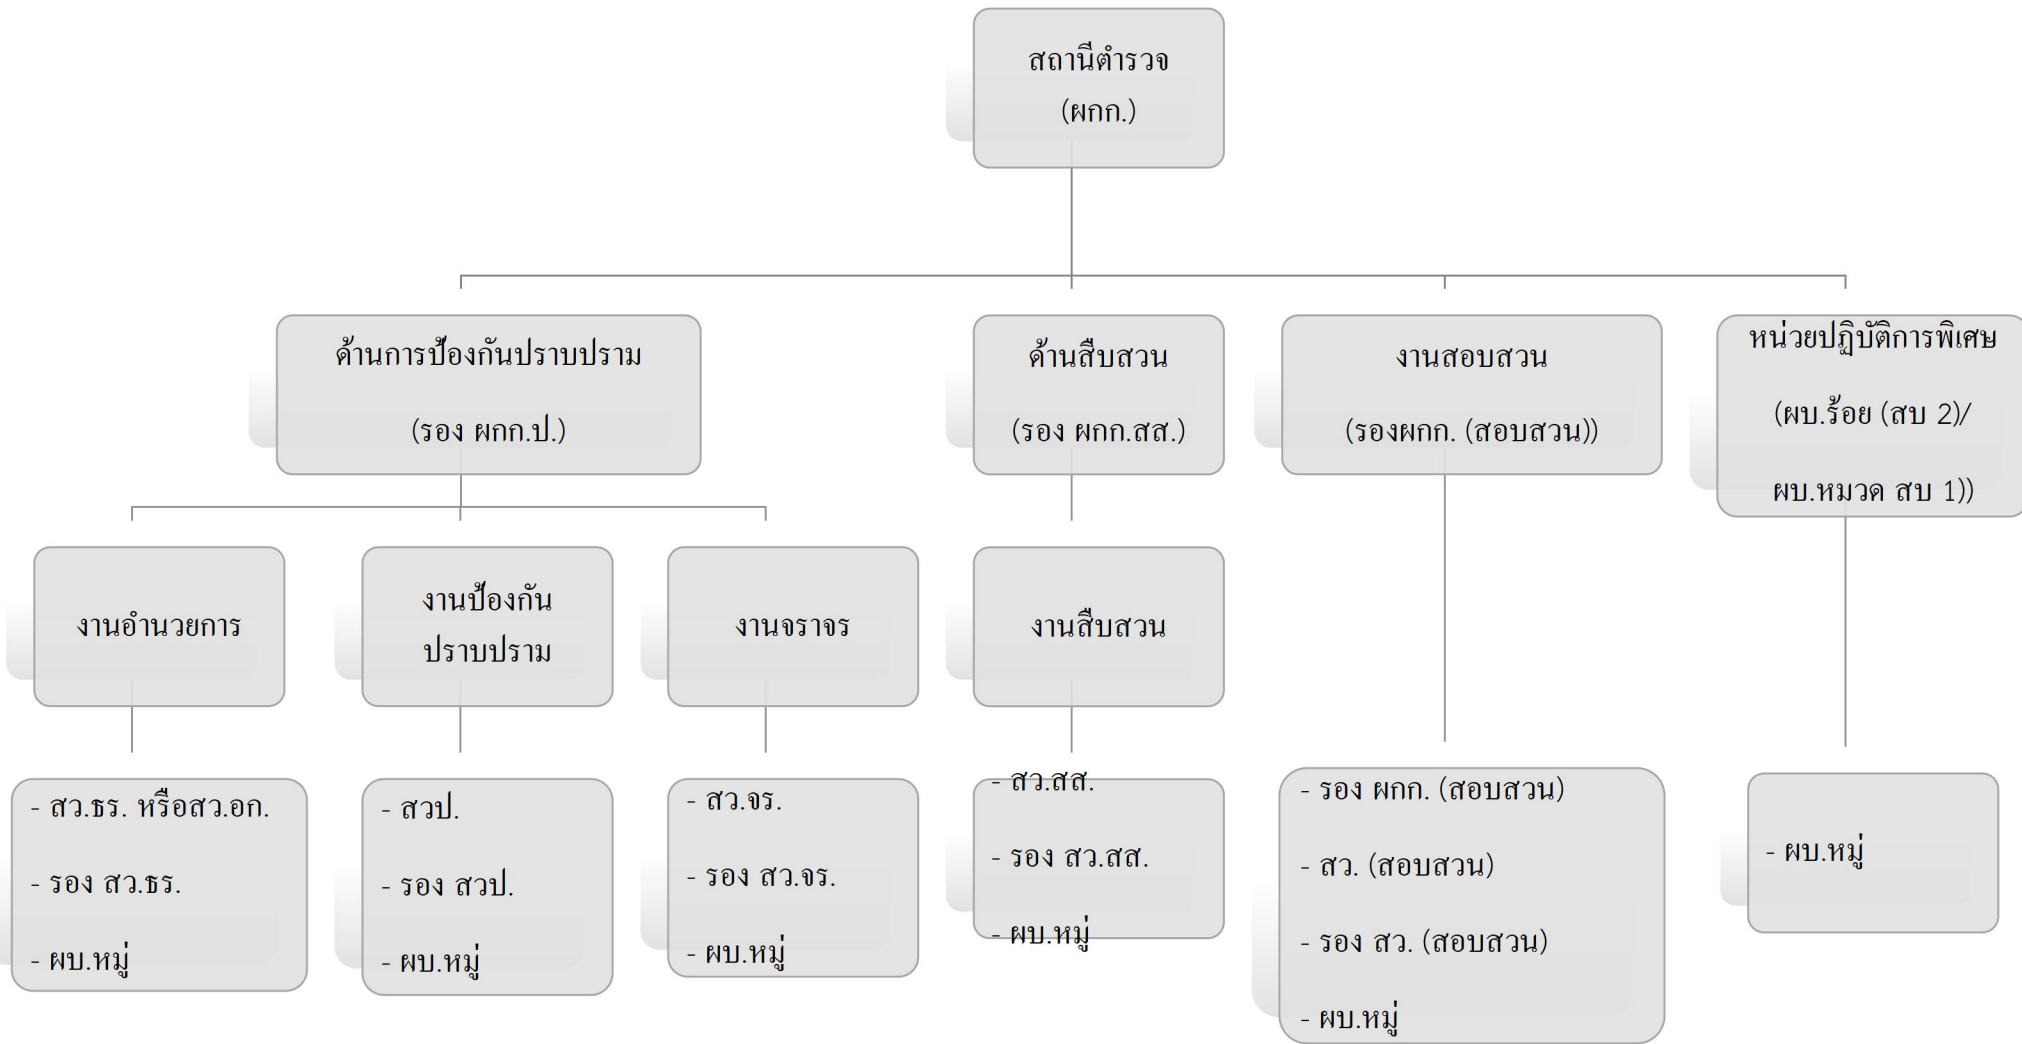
สถานีตำรวจ
(ผกก.)

ด้านการป้องกันปราบปราม
(รอง ผกก.ป.)

ด้านสืบสวน
(รอง ผกก.สส.)

งานสอบสวน
(รองผกก. (สอบสวน))

หน่วยปฏิบัติการพิเศษ
(ผบ.ร้อย (สบ 2)/
ผบ.หมวด สบ 1))

งานอำนวยการ

งานป้องกันปราบปราม

งานจราจร

งานสืบสวน

- สว.ธร. หรือสว.อก.
- รอง สว.ธร.
- ผบ.หมู่

- สวป.
- รอง สวป.
- ผบ.หมู่

- สว.จร.
- รอง สว.จร.
- ผบ.หมู่

- สว.สส.
- รอง สว.สส.
- ผบ.หมู่

- รอง ผกก. (สอบสวน)
- สว. (สอบสวน)
- รอง สว. (สอบสวน)
- ผบ.หมู่

- ผบ.หมู่